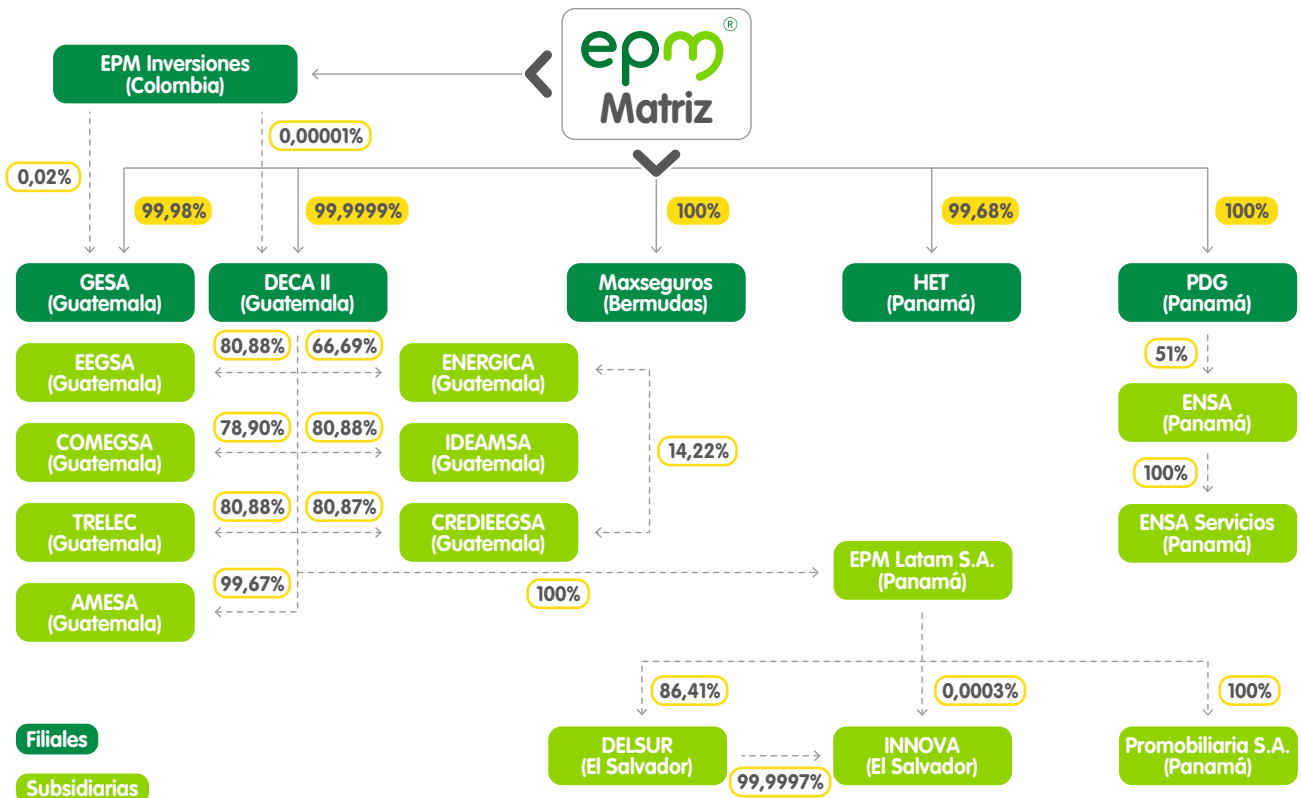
epm®
Matriz

EPM Inversiones (Colombia)

0,02%
0,00001%
99,98%
99,9999%
100%
99,68%
100%

GESA (Guatemala)
DECA II (Guatemala)
Maxseguros (Bermudas)
HET (Panamá)
PDG (Panamá)

80,88%
66,69%
EEGSA (Guatemala)
ENERGICA (Guatemala)
78,90%
80,88%
COMEGSA (Guatemala)
IDEAMSA (Guatemala)
14,22%
80,88%
80,87%
TRELEC (Guatemala)
CREDIEEGSA (Guatemala)
99,67%
AMESA (Guatemala)
100%

51%
ENSA (Panamá)
100%
ENSA Servicios (Panamá)

EPM Latam S.A. (Panamá)

86,41%
0,0003%
100%
DELSUR (El Salvador)
INNOVA (El Salvador)
Promobiliaria S.A. (Panamá)
99,9997%

Filiales
Subsidiarias